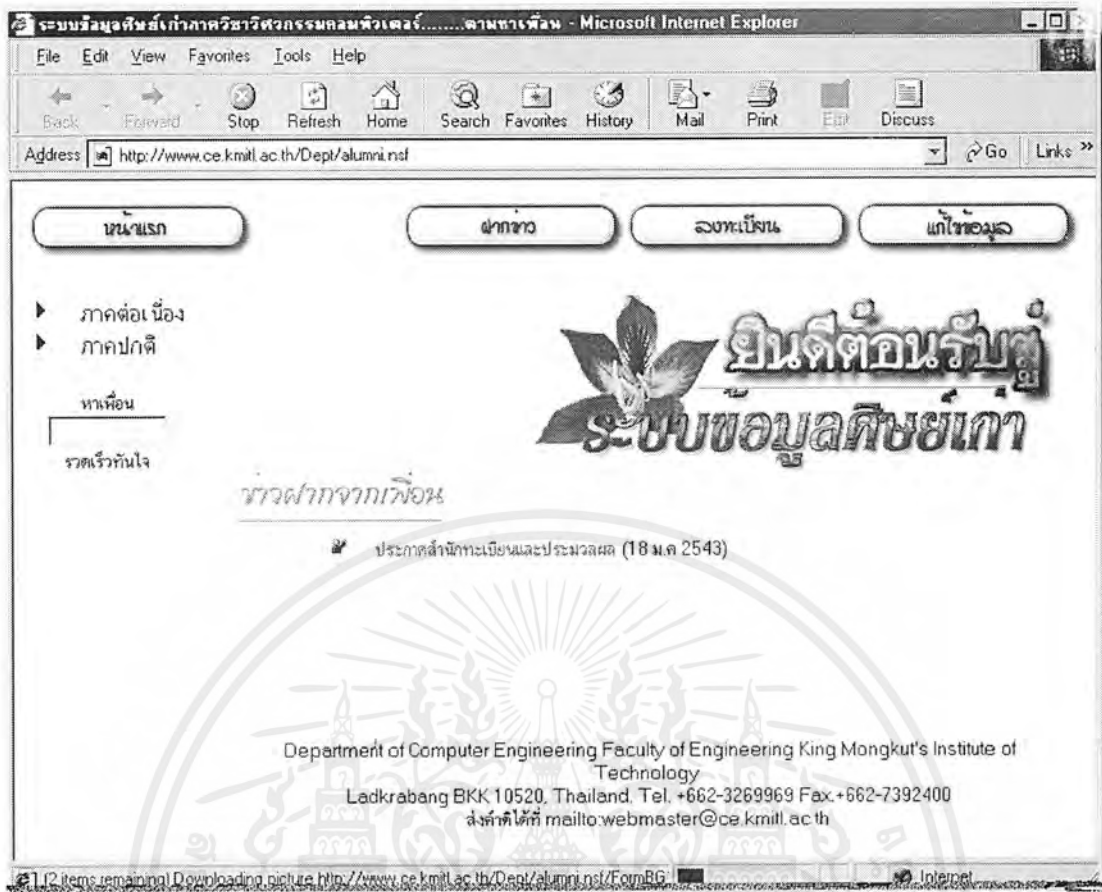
ระบบข้อมูลศิษย์เก่าภาควิชาวิศวกรรมคอมพิวเตอร์.......ตามหาเพื่อน - Microsoft Internet Explorer

File Edit View Favorites Tools Help

Back Forward Stop Refresh Home Search Favorites History Mail Print Edit Discuss

Address http://www.ce.kmitl.ac.th/Dept/alumni.nsf

Go Links »

หน้าแรก

ฝากข่าว

ลงทะเบียน

แก้ไขข้อมูล

ภาคต่อเนื่อง

ภาคปกติ

หาเพื่อน

รวดเร็วทันใจ

ยินดีต้อนรับสู่

ระบบข้อมูลศิษย์เก่า

ข่าวฝากจากเพื่อน

ประกาศสำนักทะเบียนและประมวลผล (18 ม.ค 2543)

Department of Computer Engineering Faculty of Engineering King Mongkut's Institute of Technology Ladkrabang BKK 10520, Thailand. Tel. +662-3269969 Fax.+662-7392400

ส่งคำติได้ที่ mailto:webmaster@ce.kmitl.ac.th

(2 items remaining) Downloading picture http://www.ce.kmitl.ac.th/Dept/alumni.nsf/FormBG

Internet